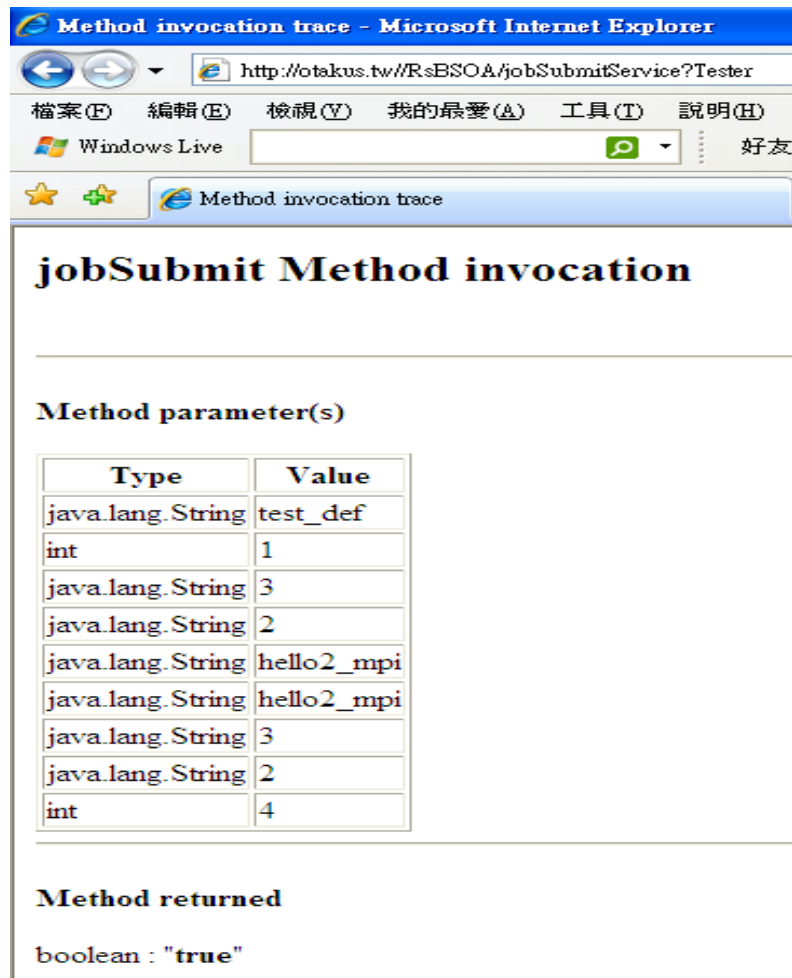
Method invocation trace - Microsoft Internet Explorer

http://otakus.tw//RsBSOA/jobSubmitService?Tester

檔案(F) 編輯(E) 檢視(V) 我的最愛(A) 工具(T) 說明(H)

Windows Live

好友

Method invocation trace

# jobSubmit Method invocation

Method parameter(s)

| Type | Value |
|---|---|
| java.lang.String | test_def |
| int | 1 |
| java.lang.String | 3 |
| java.lang.String | 2 |
| java.lang.String | hello2_mpi |
| java.lang.String | hello2_mpi |
| java.lang.String | 3 |
| java.lang.String | 2 |
| int | 4 |

Method returned

boolean : "true"